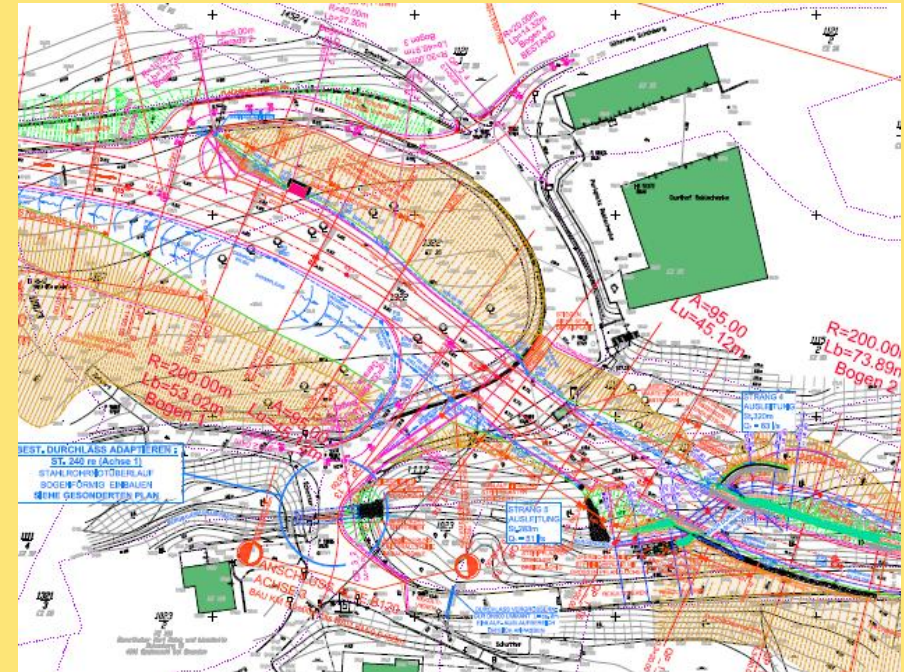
R=40.00m
Lb=27.80m
R=20.00m
Lb=14.32m
Bogen 4
BESTAND
A=95.00
Lu=45.12m
R=200.00m
Lb=73.89m
Bogen 2
R=200.00m
Lb=53.02m
Bogen 1
BEST. DURCHLASS ADAPTIEREN :
ST. 240 re (Achse 1)
STAHLROHRROTÜBERLAUF
BOGENFÖRMIG EINBAUEN
SIEHE GESONDERTEN PLAN
STRANG 4
AUSLEITUNG
Q= 83 l/s
STRANG 3
AUSLEITUNG
Q= 81 l/s
ANSCHLUSS
ACHSE
BAU K
Gasthof